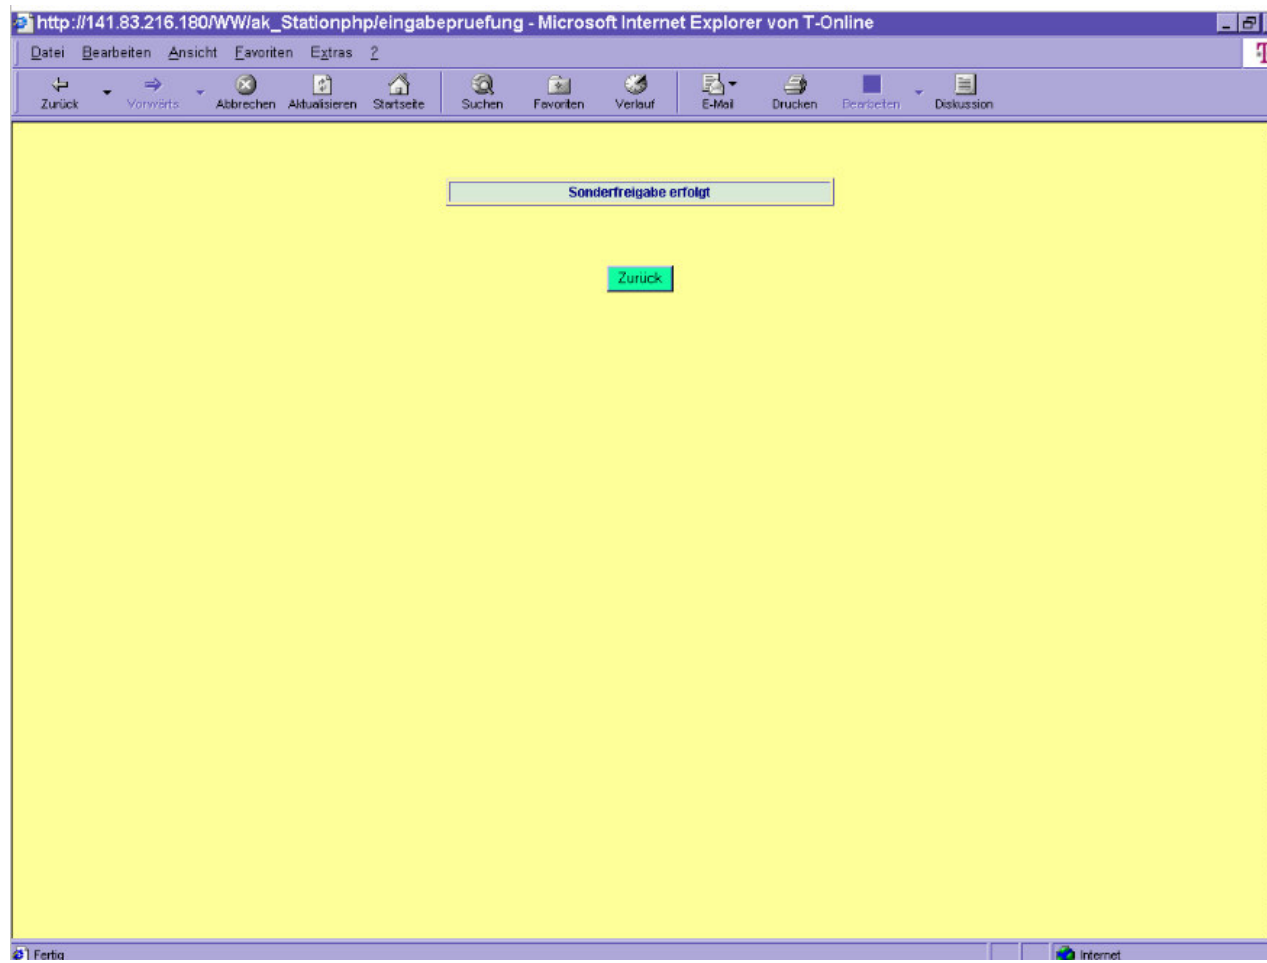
http://141.83.216.180/WW/ak_Stationphp/eingabepruefung - Microsoft Internet Explorer von T-Online

Datei Bearbeiten Ansicht Favoriten Extras ?

Zurück Vorwärts Abbrechen Aktualisieren Startseite Suchen Favoriten Verlauf E-Mail Drucken Bearbeiten Diskussion

Sonderfreigabe erfolgt

Zurück

Fertig

Internet